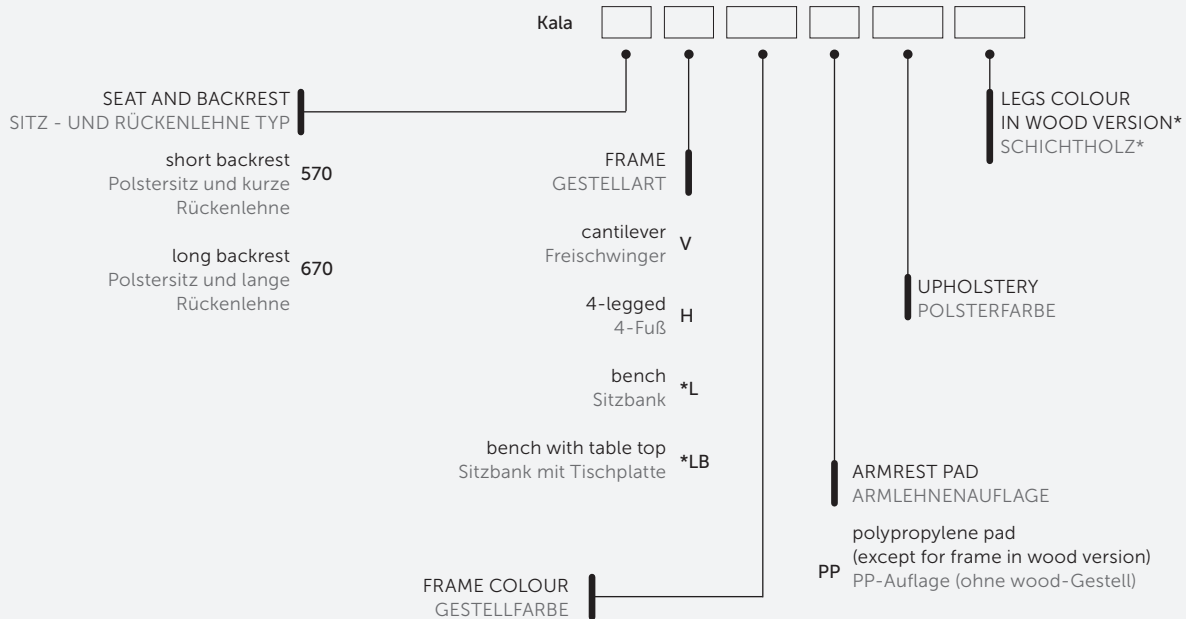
Kala

SEAT AND BACKREST
SITZ - UND RÜCKENLEHNE TYP

short backrest
Polstersitz und kurze Rückenlehne
570

long backrest
Polstersitz und lange Rückenlehne
670

FRAME
GESTELLART

cantilever
Freischwinger
V

4-legged
4-Fuß
H

bench
Sitzbank
*L

bench with table top
Sitzbank mit Tischplatte
*LB

FRAME COLOUR
GESTELLFARBE

ARMREST PAD
ARMLEHNENAUFLAGE

polypropylene pad
(except for frame in wood version)
PP
PP-Auflage (ohne wood-Gestell)

UPHOLSTERY
POLSTERFARBE

LEGS COLOUR
IN WOOD VERSION*
SCHICHTHOLZ*